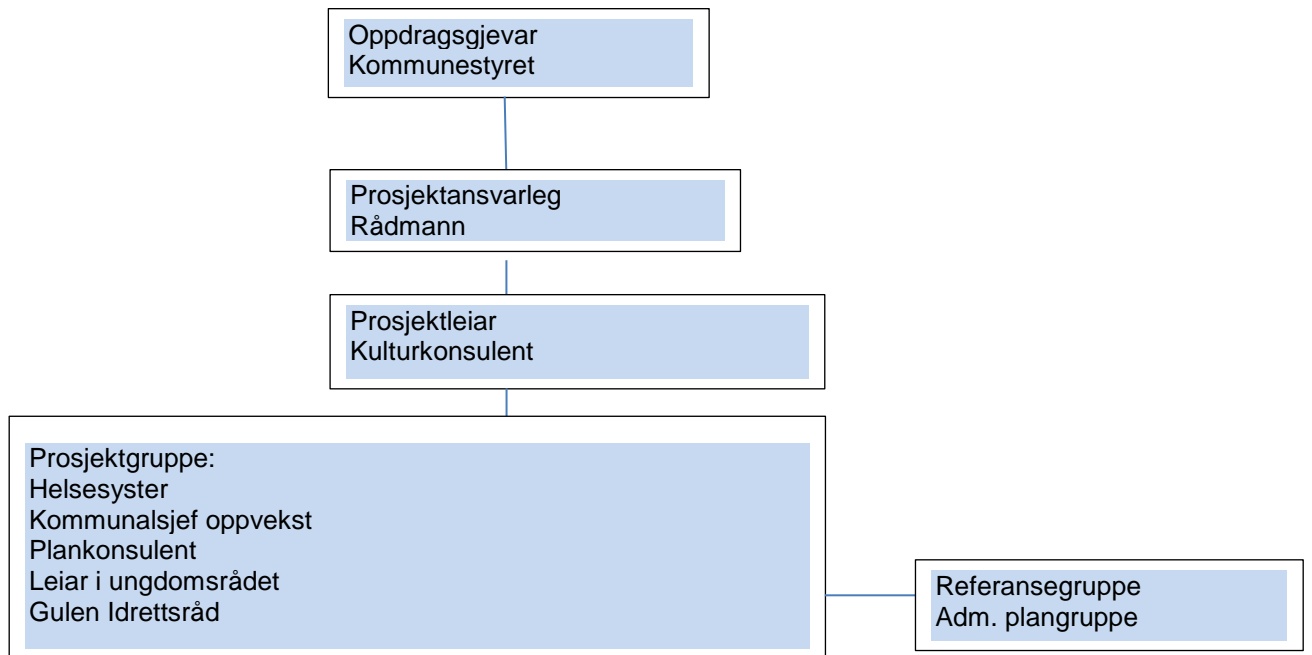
Oppdragsgjevar
Kommunestyret

Prosjektansvarleg
Rådmann

Prosjektleiar
Kulturkonsulent

Prosjektgruppe:
Helsesyster
Kommunalsjef oppvekst
Plankonsulent
Leiar i ungdomsrådet
Gulen Idrettsråd

Referansegruppe
Adm. plangruppe